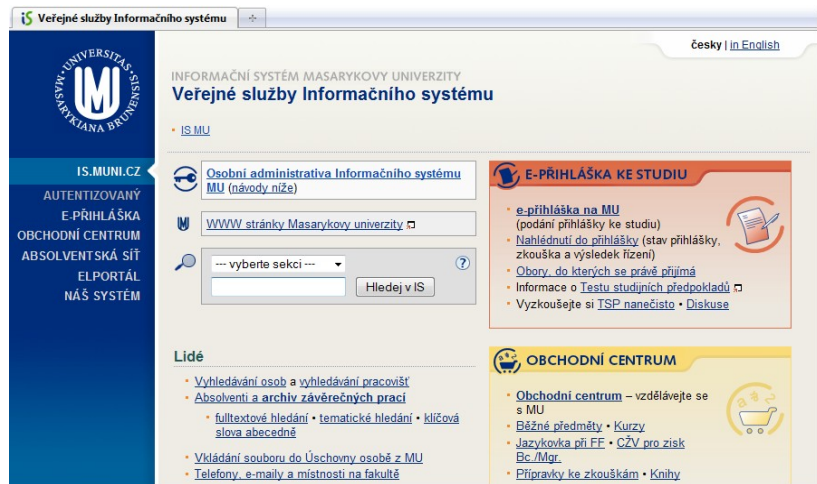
Veřejné služby Informačního systému

UNIVERSITAS MASARYKIANA BRUNENSIS

česky | in English

INFORMAČNÍ SYSTÉM MASARYKOVY UNIVERZITY
Veřejné služby Informačního systému

IS MU

IS.MUNI.CZ
AUTENTIZOVANÝ
E-PŘIHLÁŠKA
OBCHODNÍ CENTRUM
ABSOLVENTSKÁ SÍŤ
ELPORTÁL
NÁŠ SYSTÉM

Osobní administrativa Informačního systému MU (návody níže)

WWW stránky Masarykovy univerzity

--- vyberte sekci ---

?

Hledej v IS

E-PŘIHLÁŠKA KE STUDIU

e-přihláška na MU (podání přihlášky ke studiu)
Nahlédnutí do přihlášky (stav přihlášky, zkouška a výsledek řízení)
Obory, do kterých se právě přijímá
Informace o Testu studijních předpokladů
Vyzkoušejte si TSP nanečisto • Diskuse

Lidé

Vyhledávání osob a vyhledávání pracovišť
Absolventi a archiv závěrečných prací
fulltextové hledání • tematické hledání • klíčová slova abecedně
Vkládání souboru do Úschovny osobě z MU
Telefony, e-maily a místnosti na fakultě

OBCHODNÍ CENTRUM

Obchodní centrum – vzdělávejte se s MU
Běžné předměty • Kurzy
Jazykovka při FF • CŽV pro zisk Bc./Mgr.
Přípravky ke zkouškám • Knihy